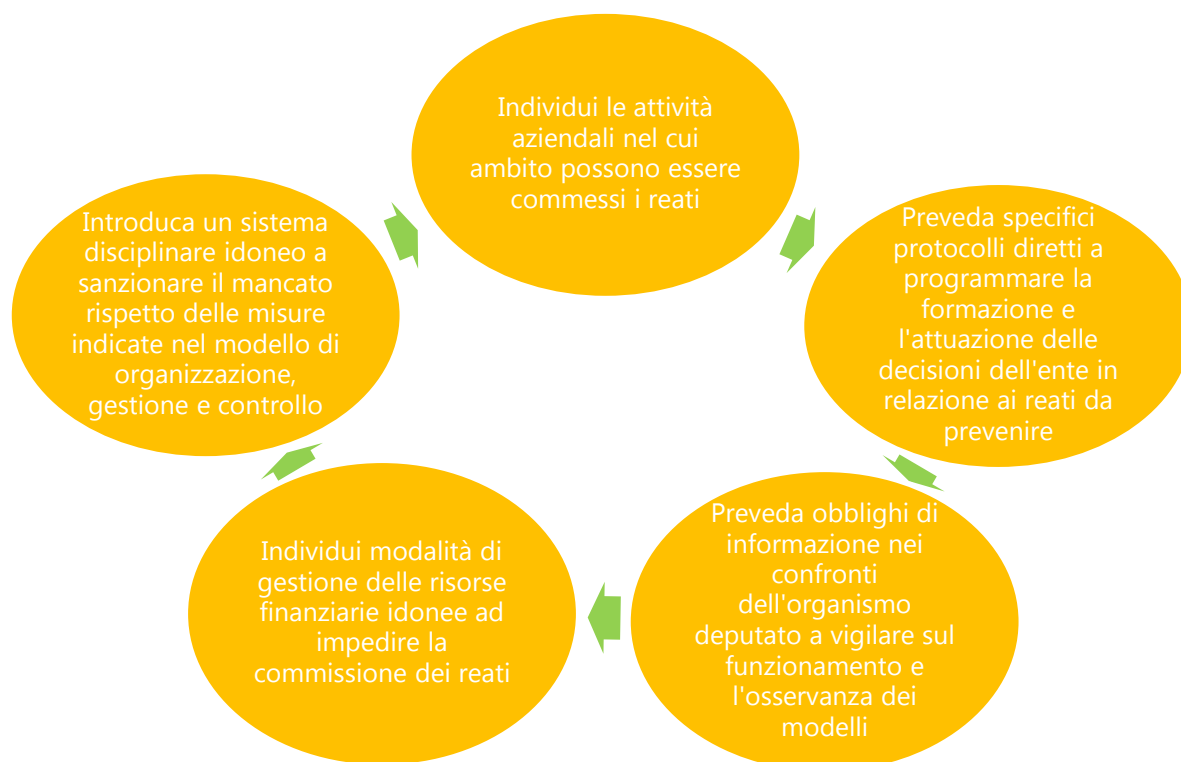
Individui le attività aziendali nel cui ambito possono essere commessi i reati

Preveda specifici protocolli diretti a programmare la formazione e l'attuazione delle decisioni dell'ente in relazione ai reati da prevenire

Preveda obblighi di informazione nei confronti dell'organismo deputato a vigilare sul funzionamento e l'osservanza dei modelli

Individui modalità di gestione delle risorse finanziarie idonee ad impedire la commissione dei reati

Introduca un sistema disciplinare idoneo a sanzionare il mancato rispetto delle misure indicate nel modello di organizzazione, gestione e controllo